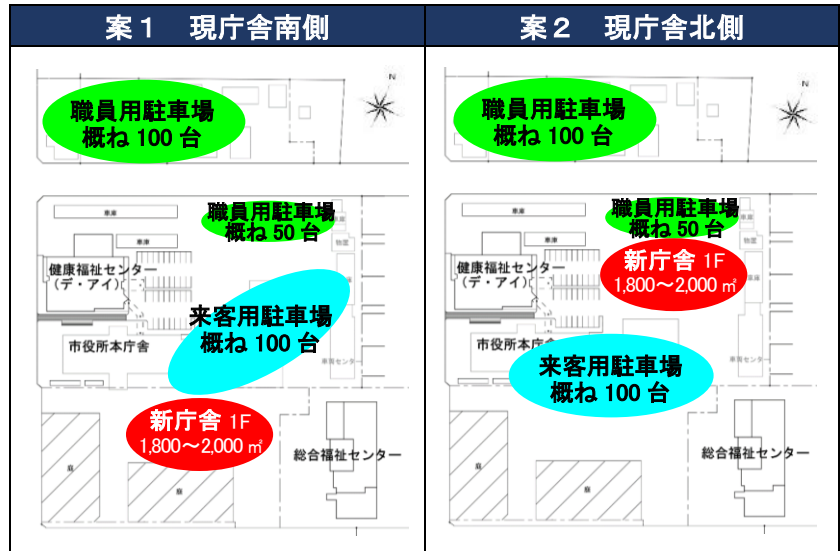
| 案１　現庁舎南側 | 案２　現庁舎北側 |
|---|---|
| N 職員用駐車場 概ね 100 台 車庫 職員用駐車場 概ね 50 台 車庫 倉庫 健康福祉センター （デ・アイ） 来客用駐車場 概ね 100 台 市役所本庁舎 新庁舎 1F 1,800～2,000 ㎡ 総合福祉センター | N 職員用駐車場 概ね 100 台 車庫 職員用駐車場 概ね 50 台 車庫 倉庫 健康福祉センター （デ・アイ） 新庁舎 1F 1,800～2,000 ㎡ 市役所本庁舎 来客用駐車場 概ね 100 台 総合福祉センター |